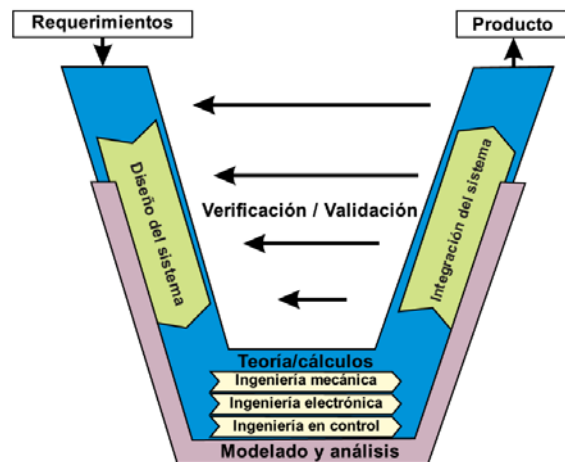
Requerimientos

Producto

Diseño del sistema

Verificación / Validación

Integración del sistema

Teoria/cálculos

Ingeniería mecánica

Ingeniería electrónica

Ingeniería en control

Modelado y análisis